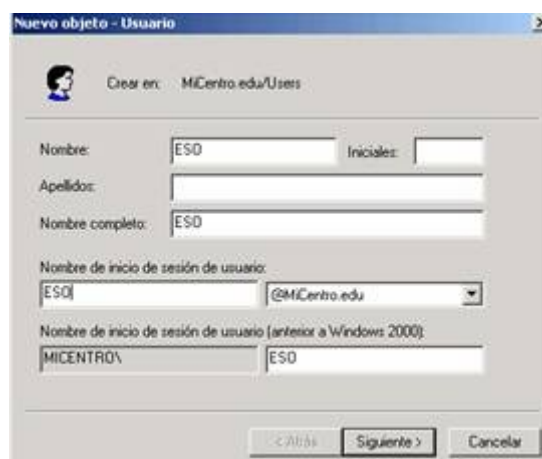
Nuevo objeto - Usuario

Crear en: MiCentro.edu/Users

Nombre: ESO

Iniciales:

Apellidos:

Nombre completo: ESO

Nombre de inicio de sesión de usuario:

ESO

@MiCentro.edu

Nombre de inicio de sesión de usuario (anterior a Windows 2000):

MICENTRO\

ESO

< Atrás

Siguiente >

Cancelar